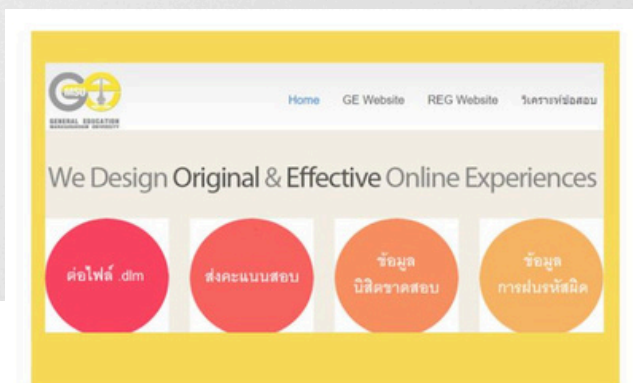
GE MSU
GENERAL EDUCATION MAHASARAKHAM UNIVERSITY

Home GE Website REG Website วิเคราะห์ข้อสอบ

We Design Original & Effective Online Experiences

ต่อไฟล์ .dlm

ส่งคะแนนสอบ

ข้อมูล นิสิตขาดสอบ

ข้อมูล การฝนรหัสผิด